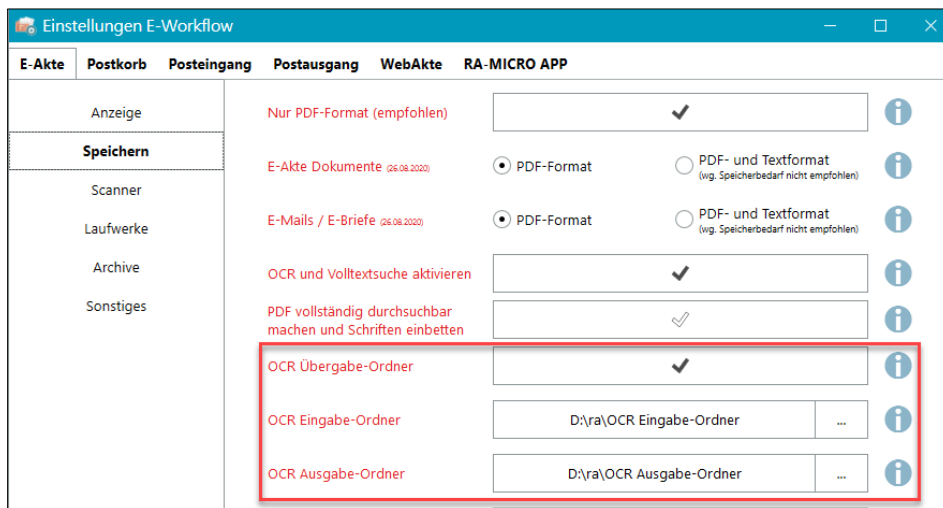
Einstellungen E-Workflow

E-Akte Postkorb Posteingang Postausgang WebAkte RA-MICRO APP

Anzeige
Speichern
Scanner
Laufwerke
Archive
Sonstiges

Nur PDF-Format (empfohlen) ✔

E-Akte Dokumente (26.08.2020) PDF-Format PDF- und Textformat (wg. Speicherbedarf nicht empfohlen)

E-Mails / E-Briefe (26.08.2020) PDF-Format PDF- und Textformat (wg. Speicherbedarf nicht empfohlen)

OCR und Volltextsuche aktivieren ✔

PDF vollständig durchsuchbar machen und Schriften einbetten ✔

OCR Übergabe-Ordner ✔

OCR Eingabe-Ordner D:\ra\OCR Eingabe-Ordner ...

OCR Ausgabe-Ordner D:\ra\OCR Ausgabe-Ordner ...